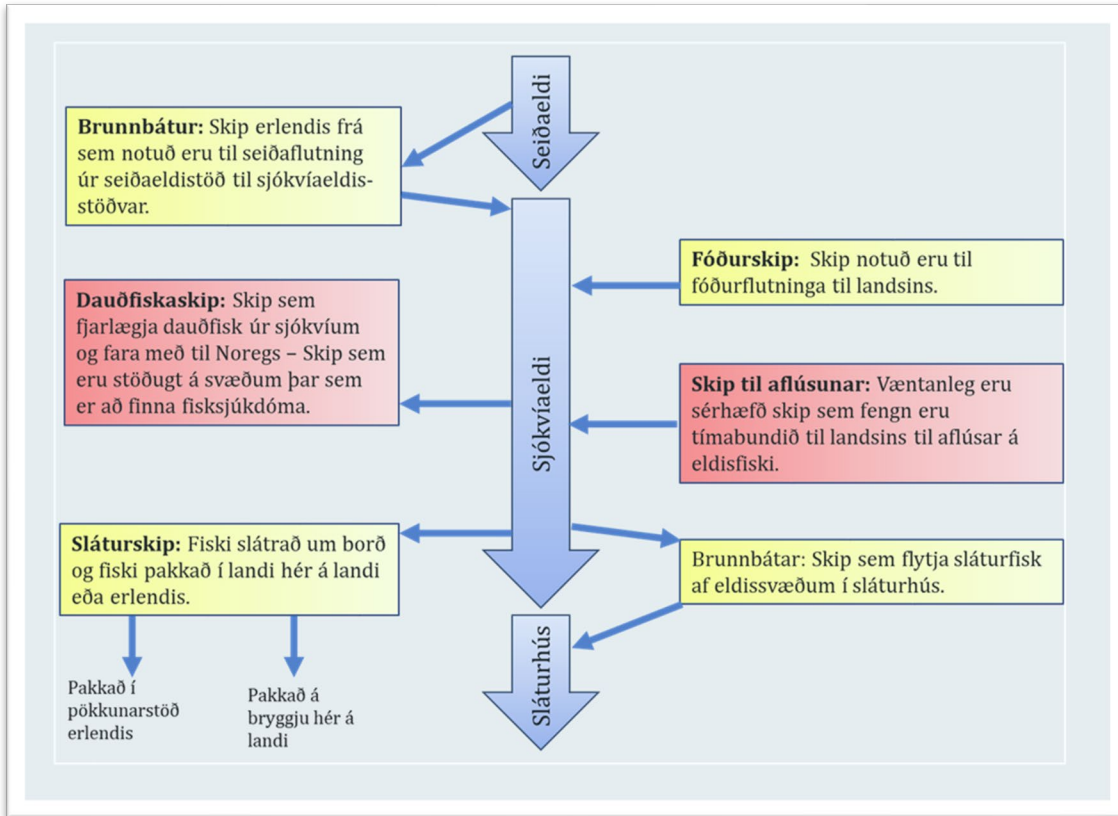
Seiðaeldi

**Brunnbátur:** Skip erlendis frá sem notuð eru til seiðaflutning úr seiðaeldistöð til sjókvíaeldisstöðvar.

Sjókvíaeldi

**Fóðurskip:** Skip notuð eru til fóðurflutninga til landsins.

**Dauðfiskaskip:** Skip sem fjarlægja dauðfisk úr sjókvíum og fara með til Noregs – Skip sem eru stöðugt á svæðum þar sem er að finna fisksjúkdóma.

**Skip til aflúsunar:** Væntanleg eru sérhæfð skip sem fengn eru tímabundið til landsins til aflúsar á eldisfiski.

**Sláturskip:** Fiski slátrað um borð og fiski pakkað í landi hér á landi eða erlendis.

Brunnbátar: Skip sem flytja sláturfisk af eldissvæðum í sláturhús.

Sláturhús

Pakkað í pökkunarstöð erlendis

Pakkað á bryggju hér á landi